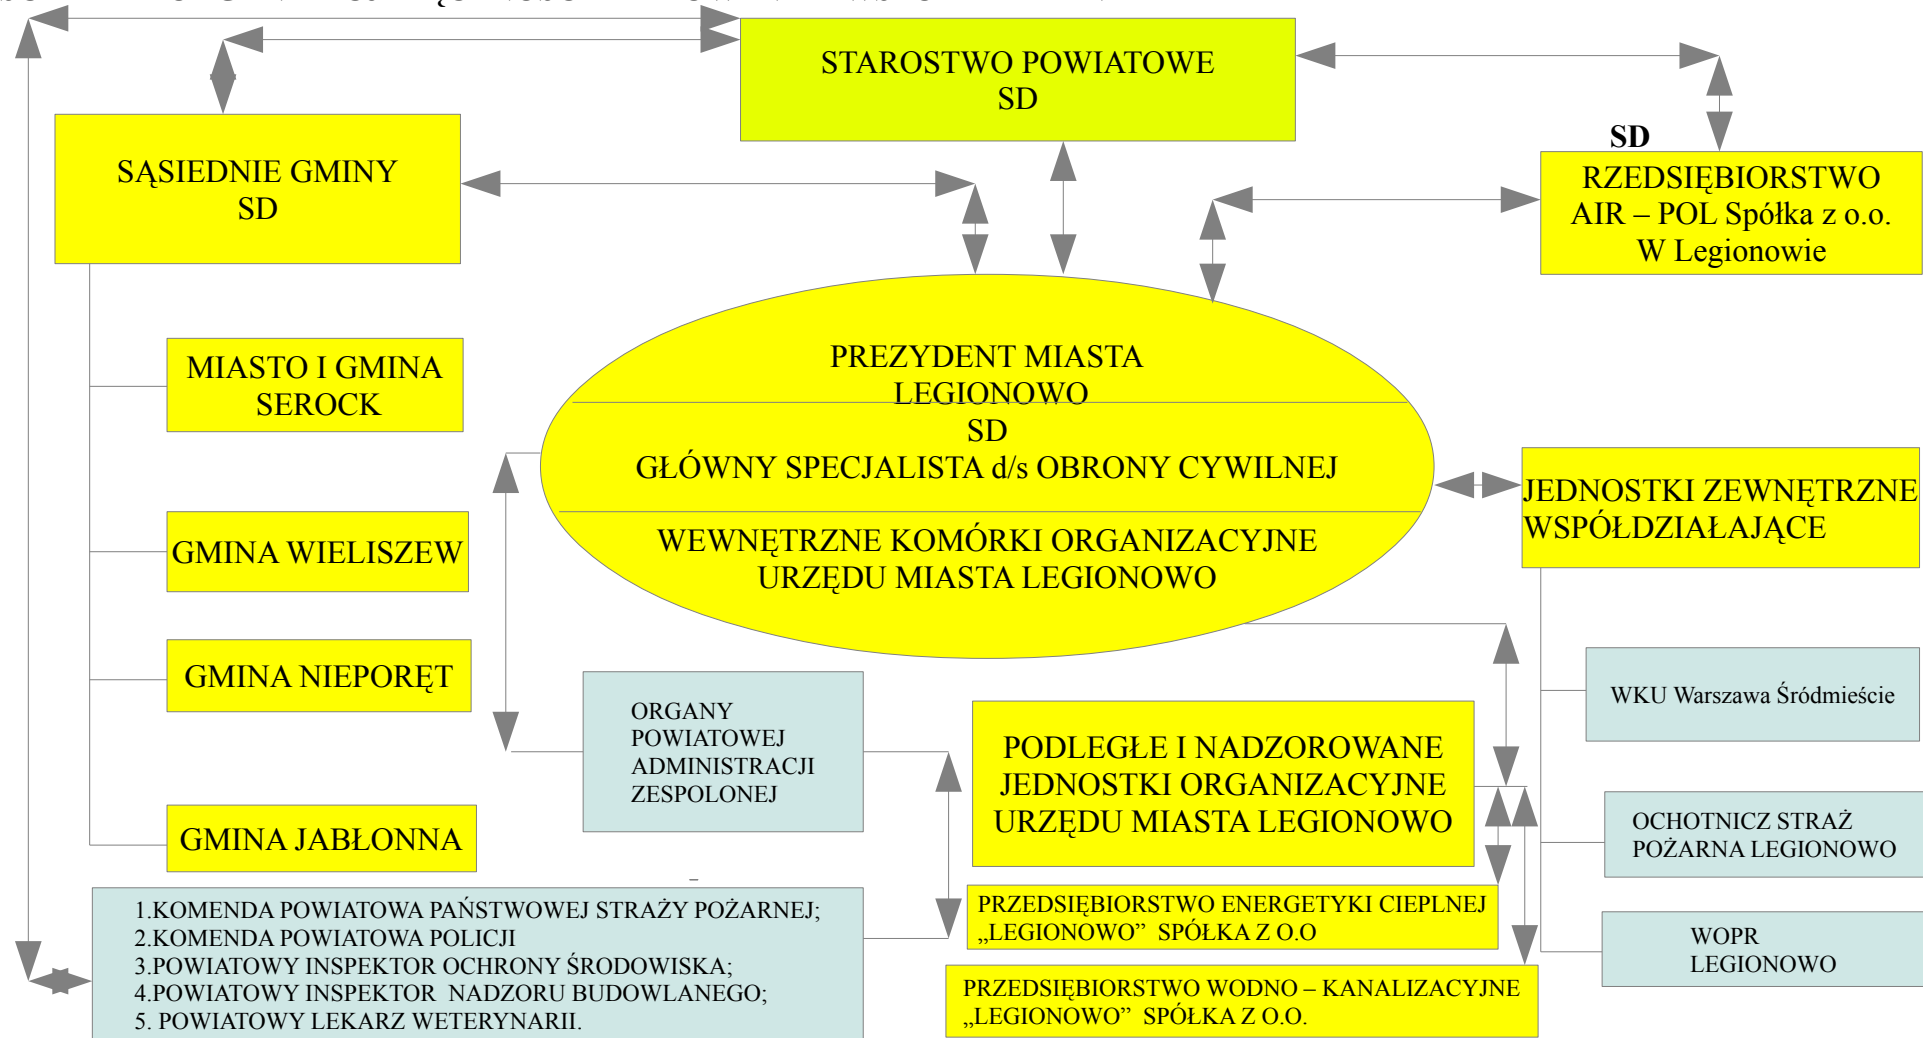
STAROSTWO POWIATOWE
SD

SĄSIEDNIE GMINY
SD

SD
RZEDSIĘBIORSTWO
AIR – POL Spółka z o.o.
W Legionowie

MIASTO I GMINA SEROCK

GMINA WIELISZEW

GMINA NIEPORĘT

GMINA JABŁONNA

PREZYDENT MIASTA LEGIONOWO
SD
GŁÓWNY SPECJALISTA d/s OBRONY CYWILNEJ

WEWNĘTRZNE KOMÓRKI ORGANIZACYJNE URZĘDU MIASTA LEGIONOWO

JEDNOSTKI ZEWNĘTRZNE WSPÓŁDZIAŁAJĄCE

WKU Warszawa Śródmieście

ORGANY POWIATOWEJ ADMINISTRACJI ZESPOLONEJ

PODLEGŁE I NADZOROWANE JEDNOSTKI ORGANIZACYJNE URZĘDU MIASTA LEGIONOWO

OCHOTNICZ STRAŻ POŻARNA LEGIONOWO

1.KOMENDA POWIATOWA PAŃSTWOWEJ STRAŻY POŻARNEJ;
2.KOMENDA POWIATOWA POLICJI
3.POWIATOWY INSPEKTOR OCHRONY ŚRODOWISKA;
4.POWIATOWY INSPEKTOR NADZORU BUDOWLANEGO;
5. POWIATOWY LEKARZ WETERYNARII.

PRZEDSIĘBIORSTWO ENERGETYKI CIEPLNEJ „LEGIONOWO” SPÓŁKA Z O.O

WOPR LEGIONOWO

PRZEDSIĘBIORSTWO WODNO – KANALIZACYJNE „LEGIONOWO” SPÓŁKA Z O.O.